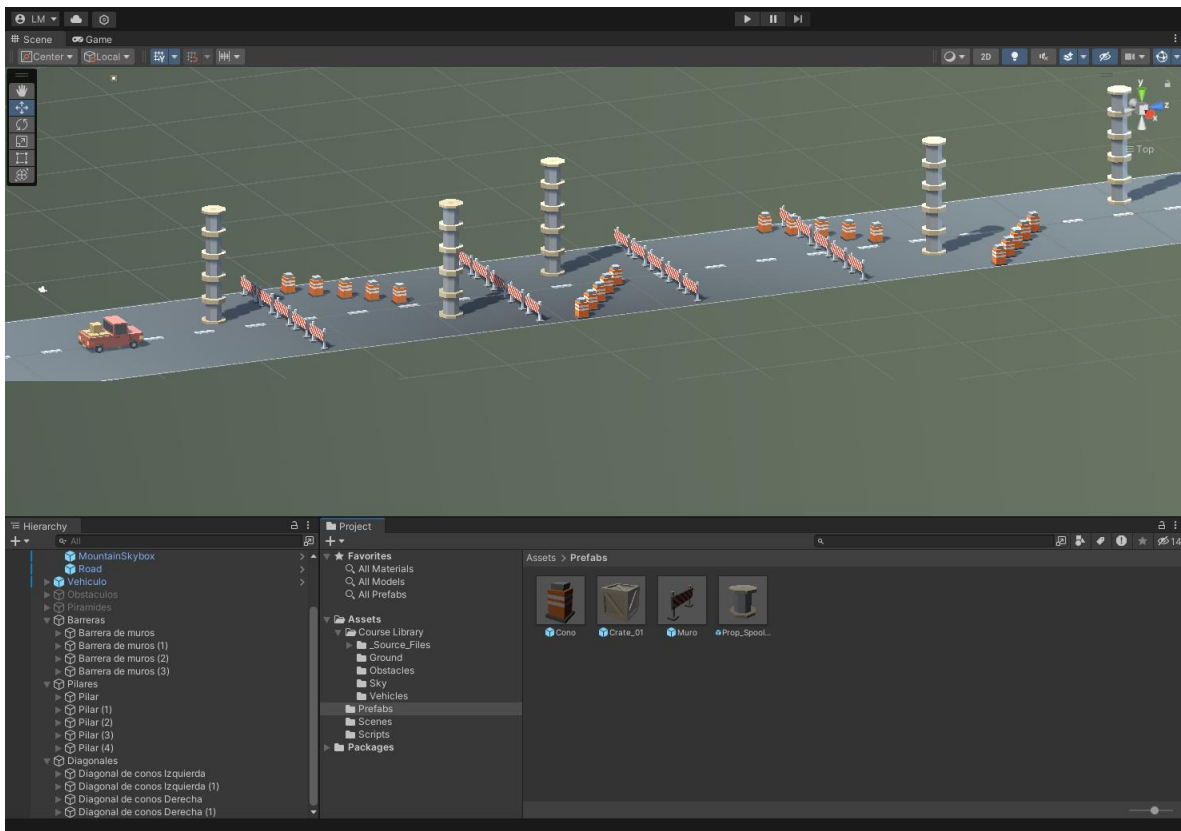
LM

Scene Game

Center Local

2D

y
z
x
Top

Hierarchy
+
All
MountainSkybox
Road
Vehiculo
Obstaculos
Piramides
Barreras
Barrera de muros
Barrera de muros (1)
Barrera de muros (2)
Barrera de muros (3)
Pilares
Pilar
Pilar (1)
Pilar (2)
Pilar (3)
Pilar (4)
Diagonales
Diagonal de conos Izquierda
Diagonal de conos Izquierda (1)
Diagonal de conos Derecha
Diagonal de conos Derecha (1)

Project
+
Favorites
All Materials
All Models
All Prefabs
Assets
Course Library
_Source_Files
Ground
Obstacles
Sky
Vehicles
Prefabs
Scenes
Scripts
Packages

Assets > Prefabs
Cono
Crate_01
Muro
Prop_Spool...

14